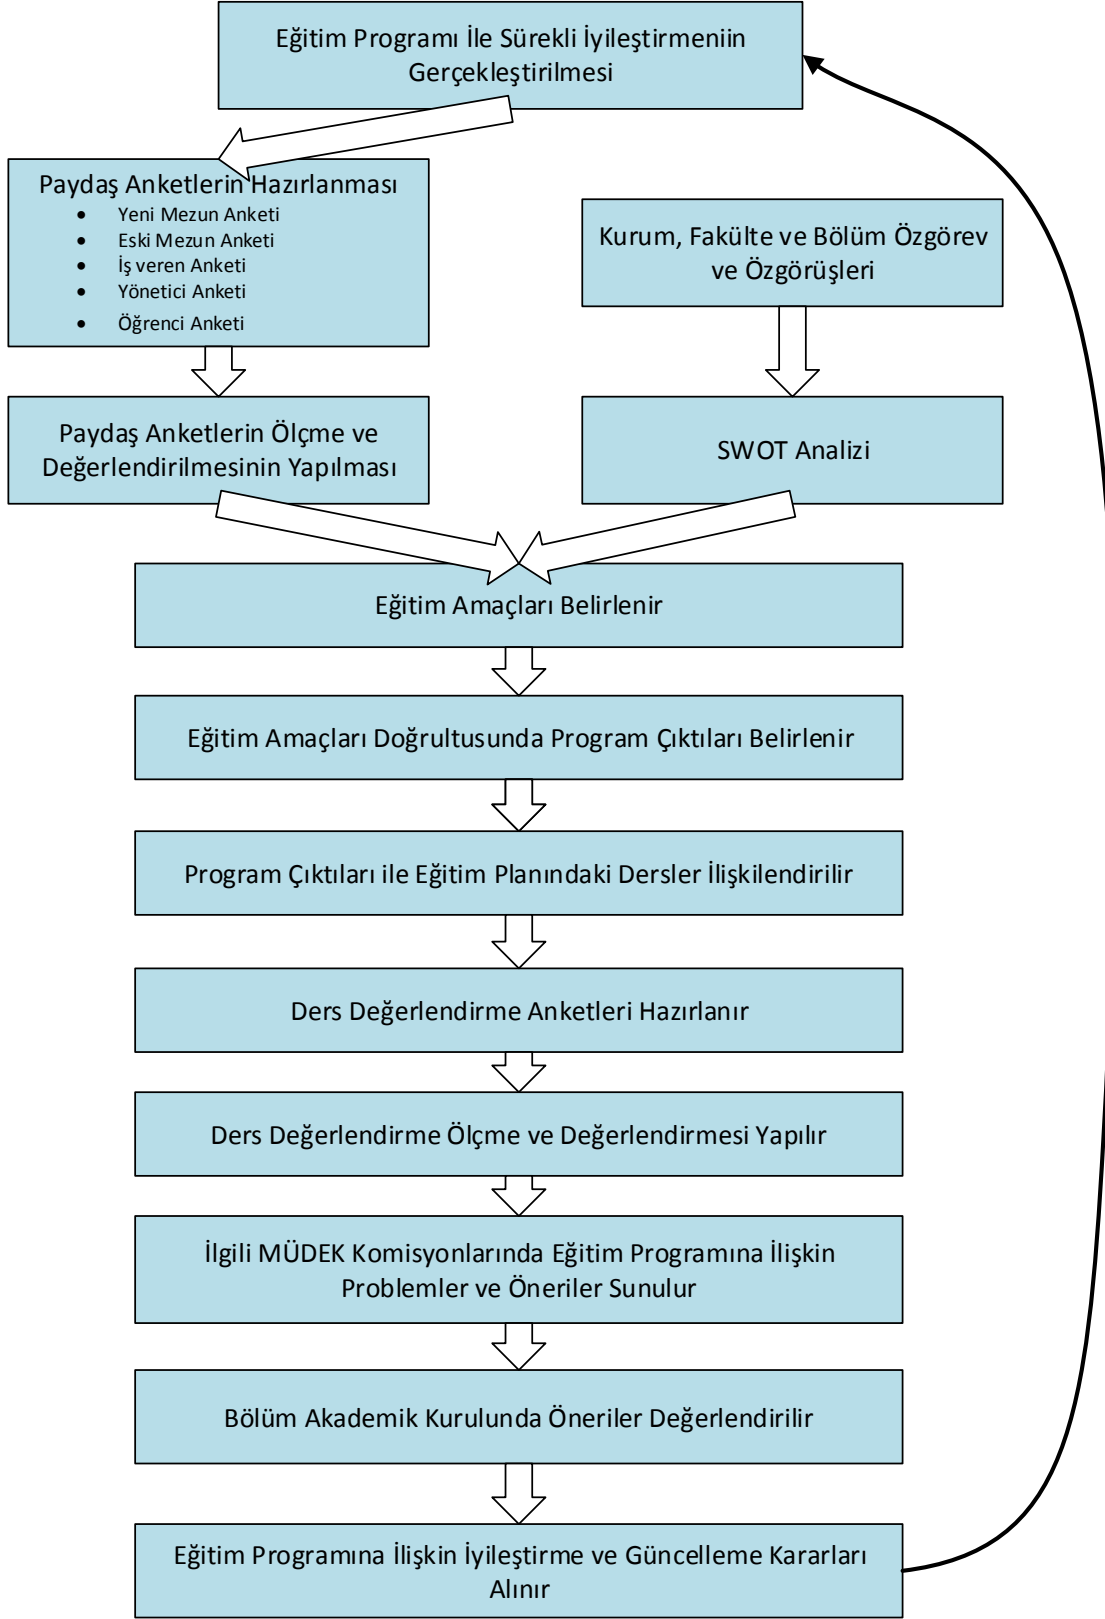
Eğitim Programı İle Sürekli İyileştirmeniin Gerçekleştirilmesi

Paydaş Anketlerin Hazırlanması
- Yeni Mezun Anketi
- Eski Mezun Anketi
- İş veren Anketi
- Yönetici Anketi
- Öğrenci Anketi

Kurum, Fakülte ve Bölüm Özgörev ve Özgörüşleri

Paydaş Anketlerin Ölçme ve Değerlendirilmesinin Yapılması

SWOT Analizi

Eğitim Amaçları Belirlenir

Eğitim Amaçları Doğrultusunda Program Çıktıları Belirlenir

Program Çıktıları ile Eğitim Planındaki Dersler İlişkilendirilir

Ders Değerlendirme Anketleri Hazırlanır

Ders Değerlendirme Ölçme ve Değerlendirmesi Yapılır

İlgili MÜDEK Komisyonlarında Eğitim Programına İlişkin Problemler ve Öneriler Sunulur

Bölüm Akademik Kurulunda Öneriler Değerlendirilir

Eğitim Programına İlişkin İyileştirme ve Güncelleme Kararları Alınır